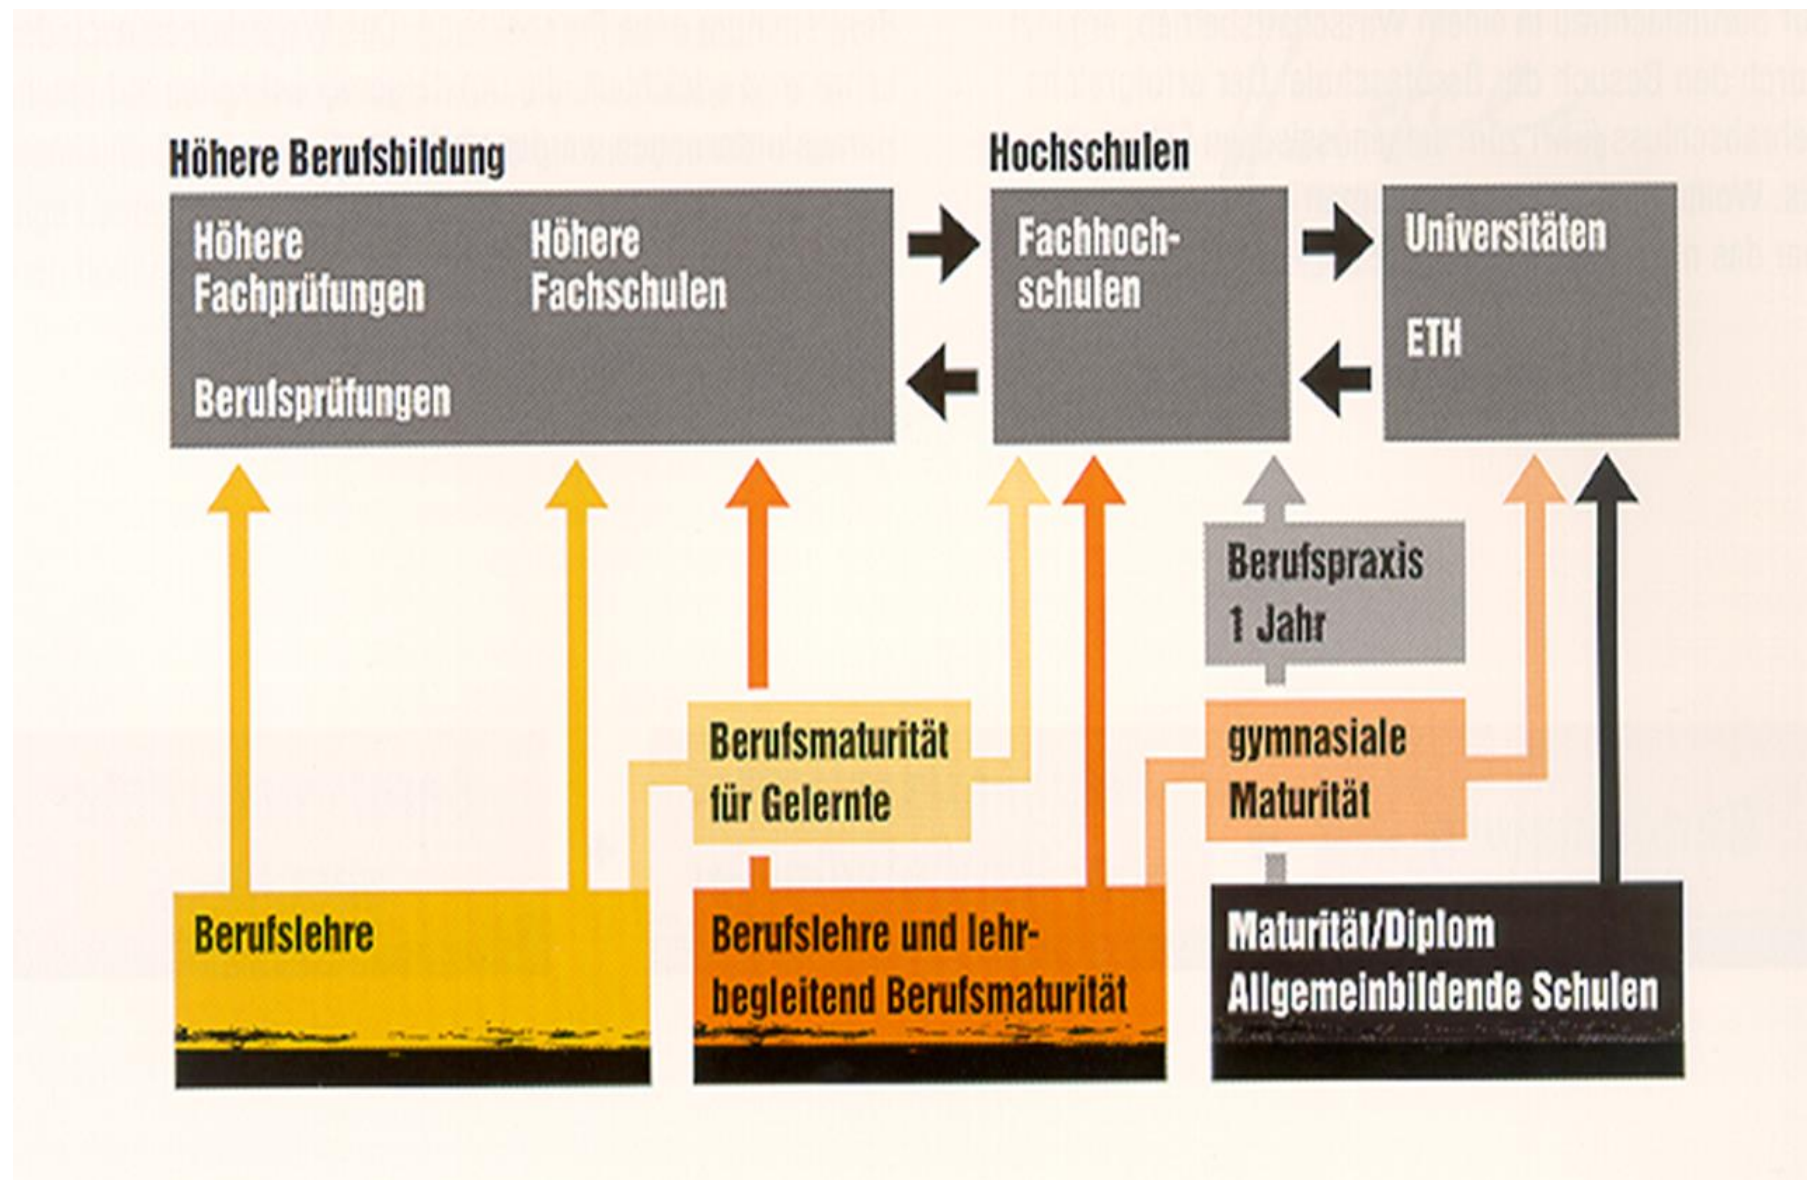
Höhere Berufsbildung

Höhere Fachprüfungen

Höhere Fachschulen

Berufsprüfungen

Hochschulen

Fachhochschulen

Universitäten

ETH

Berufspraxis 1 Jahr

Berufsmaturität für Gelernte

gymnasiale Maturität

Berufslehre

Berufslehre und lehrbegleitend Berufsmaturität

Maturität/Diplom Allgemeinbildende Schulen